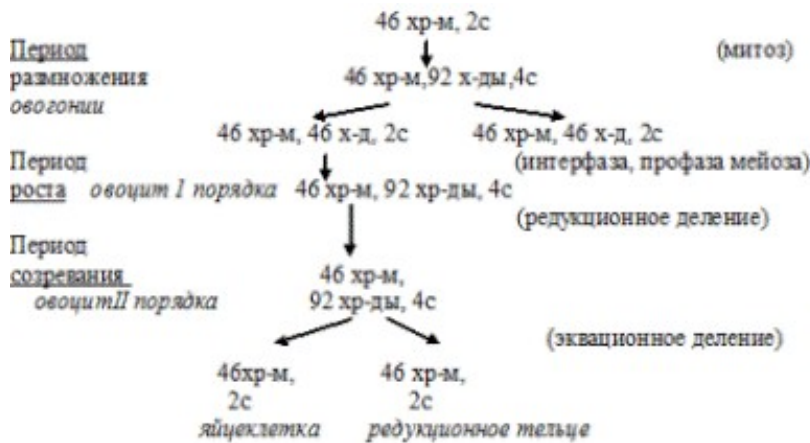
46 хр-м, 2с

Период размножения (митоз)

46 хр-м,92 х-ды,4с

оогонии

46 хр-м, 46 х-д, 2с 46 хр-м, 46 х-д, 2с

Период (интерфаза, профаза мейоза)

роста овоцит I порядка 46 хр-м, 92 хр-ды, 4с

(редукционное деление)

Период созревания

46 хр-м, 92 хр-ды, 4с

овоцитII порядка

(эквационное деление)

46хр-м, 2с яйцеклетка

46 хр-м, 2с редукционное тельце